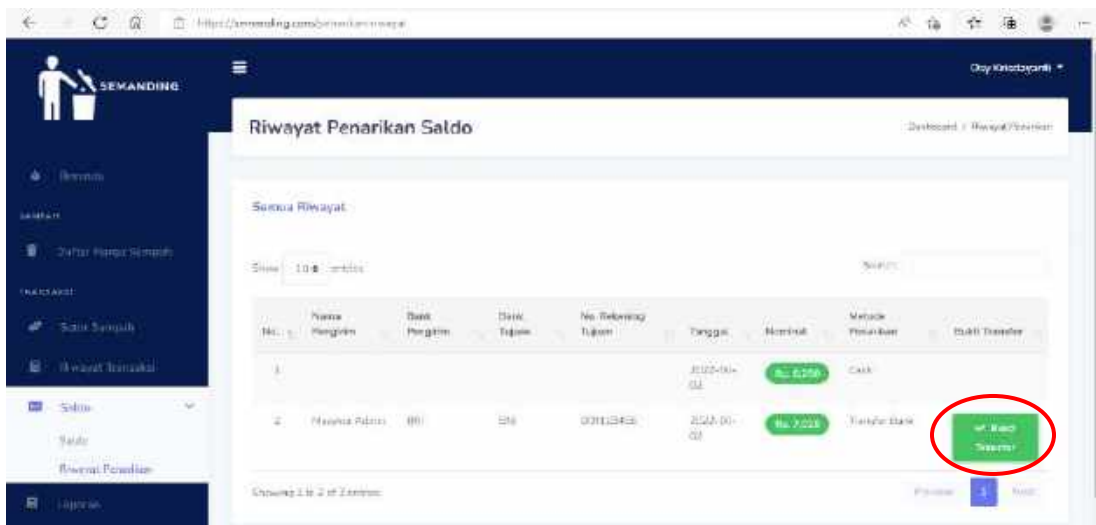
SEMANDING

Ozy Kristiyanti ▾

Riwayat Penarikan Saldo

Dashboard / Riwayat Penarikan

Beranda

SAMPAH

Daftar Harga Sampah

TRANSAKSI

Setor Sampah

Riwayat Transaksi

Saldo

Saldo

Riwayat Penarikan

Laporan

Semua Riwayat

Show 10 entries

Search:

| No. | Nama Pengirim | Bank Pengirim | Bank Tujuan | No. Rekening Tujuan | Tanggal | Nominal | Metode Penarikan | Bukti Transfer |
|---|---|---|---|---|---|---|---|---|
| 1 | | | | | 2022-06-02 | Rp. 6,250 | Cash | |
| 2 | Maisyka Putri | BRI | BNI | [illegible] | 2022-06-02 | Rp. 7,025 | Transfer Bank | Bukti Transfer |

Showing 1 to 2 of 2 entries

Previous 1 Next